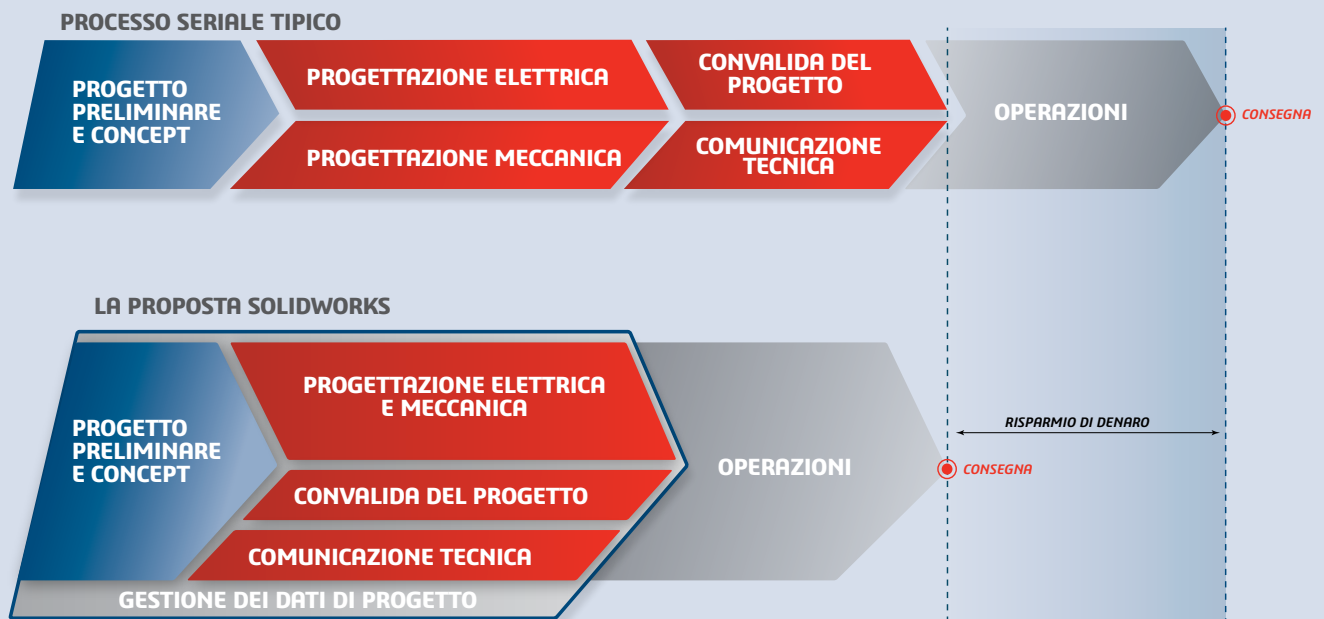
PROCESSO SERIALE TIPICO

PROGETTO PRELIMINARE E CONCEPT

PROGETTAZIONE ELETTRICA

PROGETTAZIONE MECCANICA

CONVALIDA DEL PROGETTO

COMUNICAZIONE TECNICA

OPERAZIONI

CONSEGNA

LA PROPOSTA SOLIDWORKS

PROGETTO PRELIMINARE E CONCEPT

PROGETTAZIONE ELETTRICA E MECCANICA

CONVALIDA DEL PROGETTO

COMUNICAZIONE TECNICA

GESTIONE DEI DATI DI PROGETTO

OPERAZIONI

CONSEGNA

RISPARMIO DI DENARO